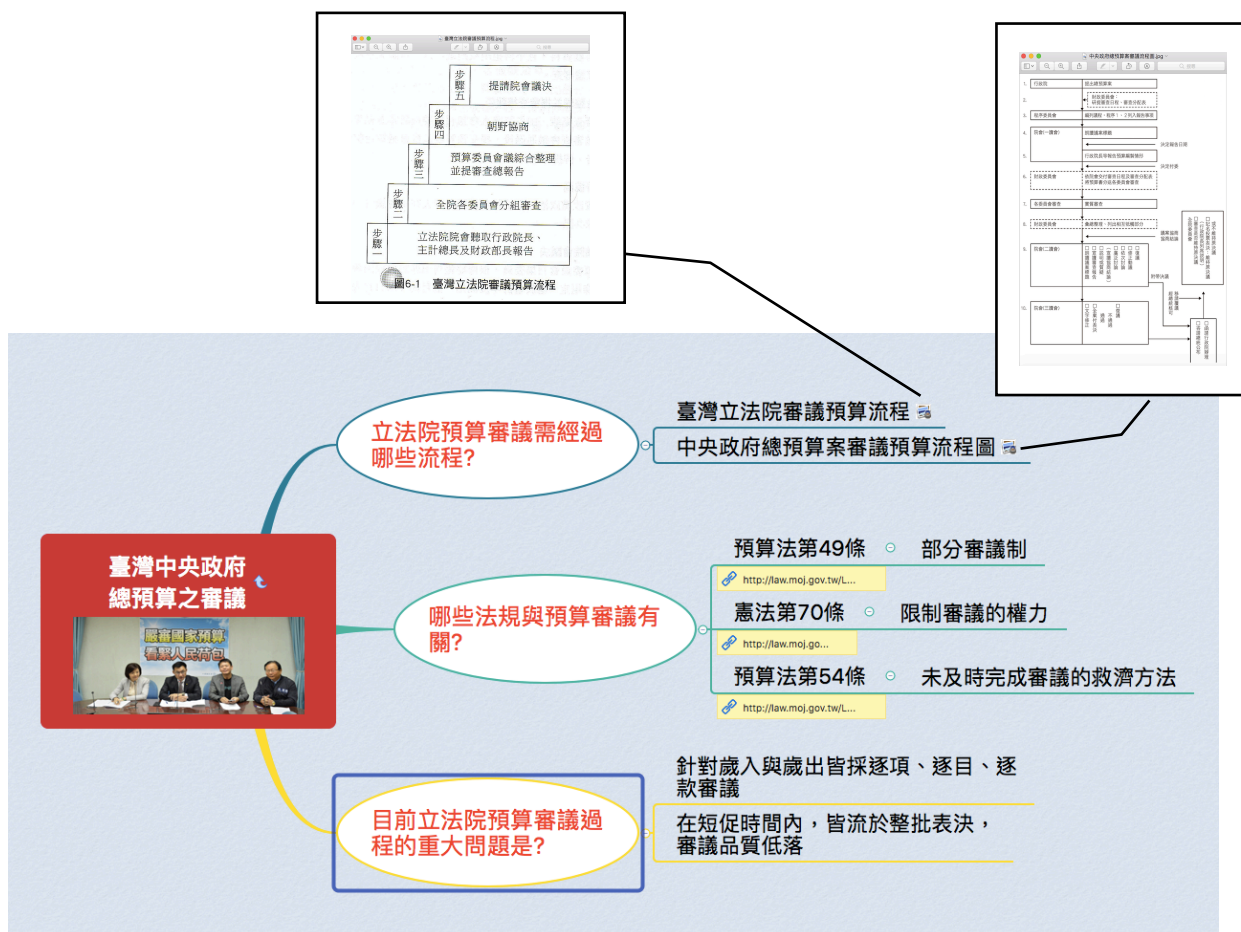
臺灣立法院審議預算流程.jpg

步驟五 提請院會議決

步驟四 朝野協商

步驟三 預算委員會議綜合整理並提審查總報告

步驟二 全院各委員會分組審查

步驟一 立法院院會聽取行政院長、主計總長及財政部長報告

圖6-1 臺灣立法院審議預算流程

中央政府總預算審議流程圖.jpg

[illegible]

臺灣中央政府總預算之審議

嚴審國家預算 看緊人民荷包

立法院預算審議需經過哪些流程?

臺灣立法院審議預算流程

中央政府總預算案審議預算流程圖

哪些法規與預算審議有關?

預算法第49條

部分審議制

http://law.moj.gov.tw/L...

憲法第70條

限制審議的權力

http://law.moj.go...

預算法第54條

未及時完成審議的救濟方法

http://law.moj.gov.tw/L...

目前立法院預算審議過程的重大問題是?

針對歲入與歲出皆採逐項、逐目、逐款審議

在短促時間內，皆流於整批表決，審議品質低落